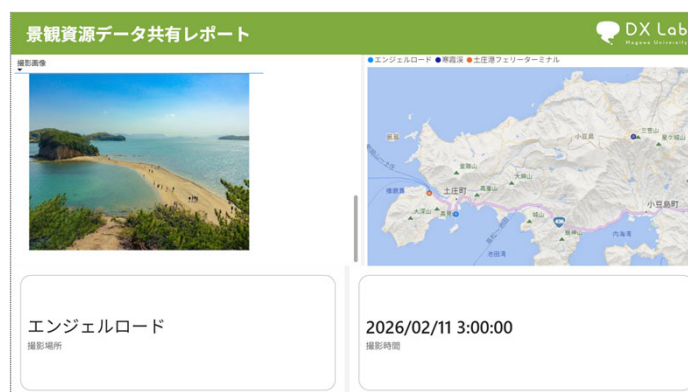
景観資源データ共有レポート

DX Lab
Kagawa University

撮影画像

● エンジェルロード ● 寒霞渓 ● 土庄港フェリーターミナル

小豆島
土庄町
小豆島町
内海湾
皇踏山
大麻山

エンジェルロード
撮影場所

2026/02/11 3:00:00
撮影時間